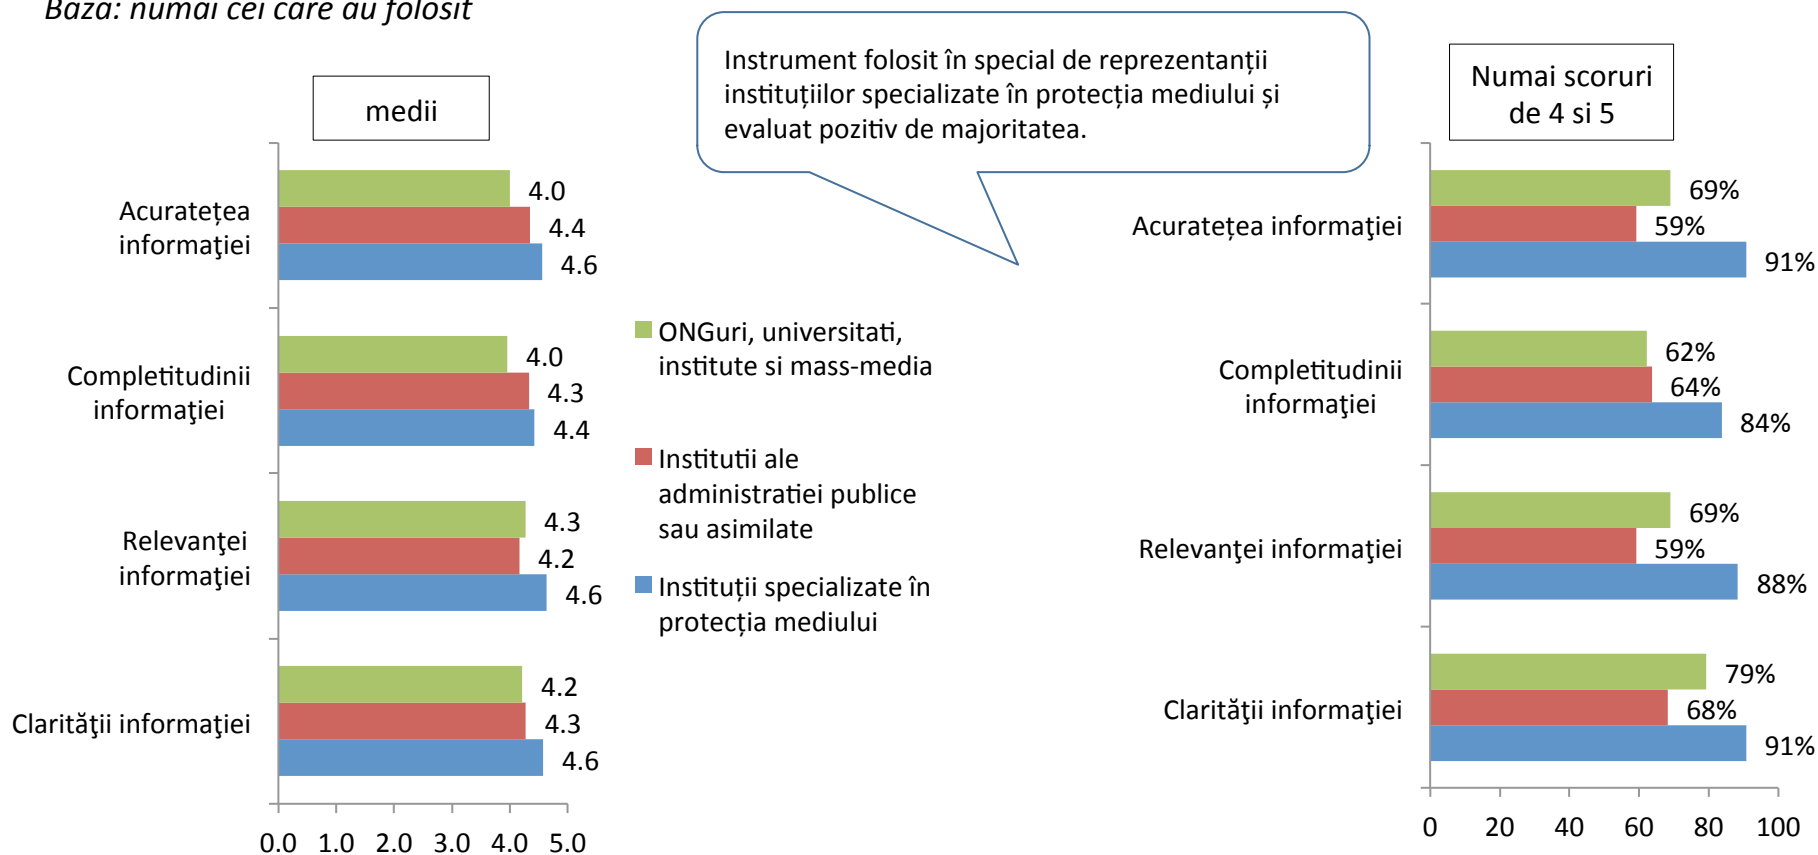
Baza: numai cei care au folosit

medii

Acuratețea informaţiei
4.0
4.4
4.6

Completitudinii informaţiei
4.0
4.3
4.4

Relevanţei informaţiei
4.3
4.2
4.6

Clarităţii informaţiei
4.2
4.3
4.6

0.0 1.0 2.0 3.0 4.0 5.0

Instrument folosit în special de reprezentanții instituțiilor specializate în protecția mediului și evaluat pozitiv de majoritatea.

ONGuri, universitati, institute si mass-media

Institutii ale administratiei publice sau asimilate

Instituții specializate în protecția mediului

Numai scoruri de 4 si 5

Acuratețea informaţiei
69%
59%
91%

Completitudinii informaţiei
62%
64%
84%

Relevanţei informaţiei
69%
59%
88%

Clarităţii informaţiei
79%
68%
91%

0 20 40 60 80 100